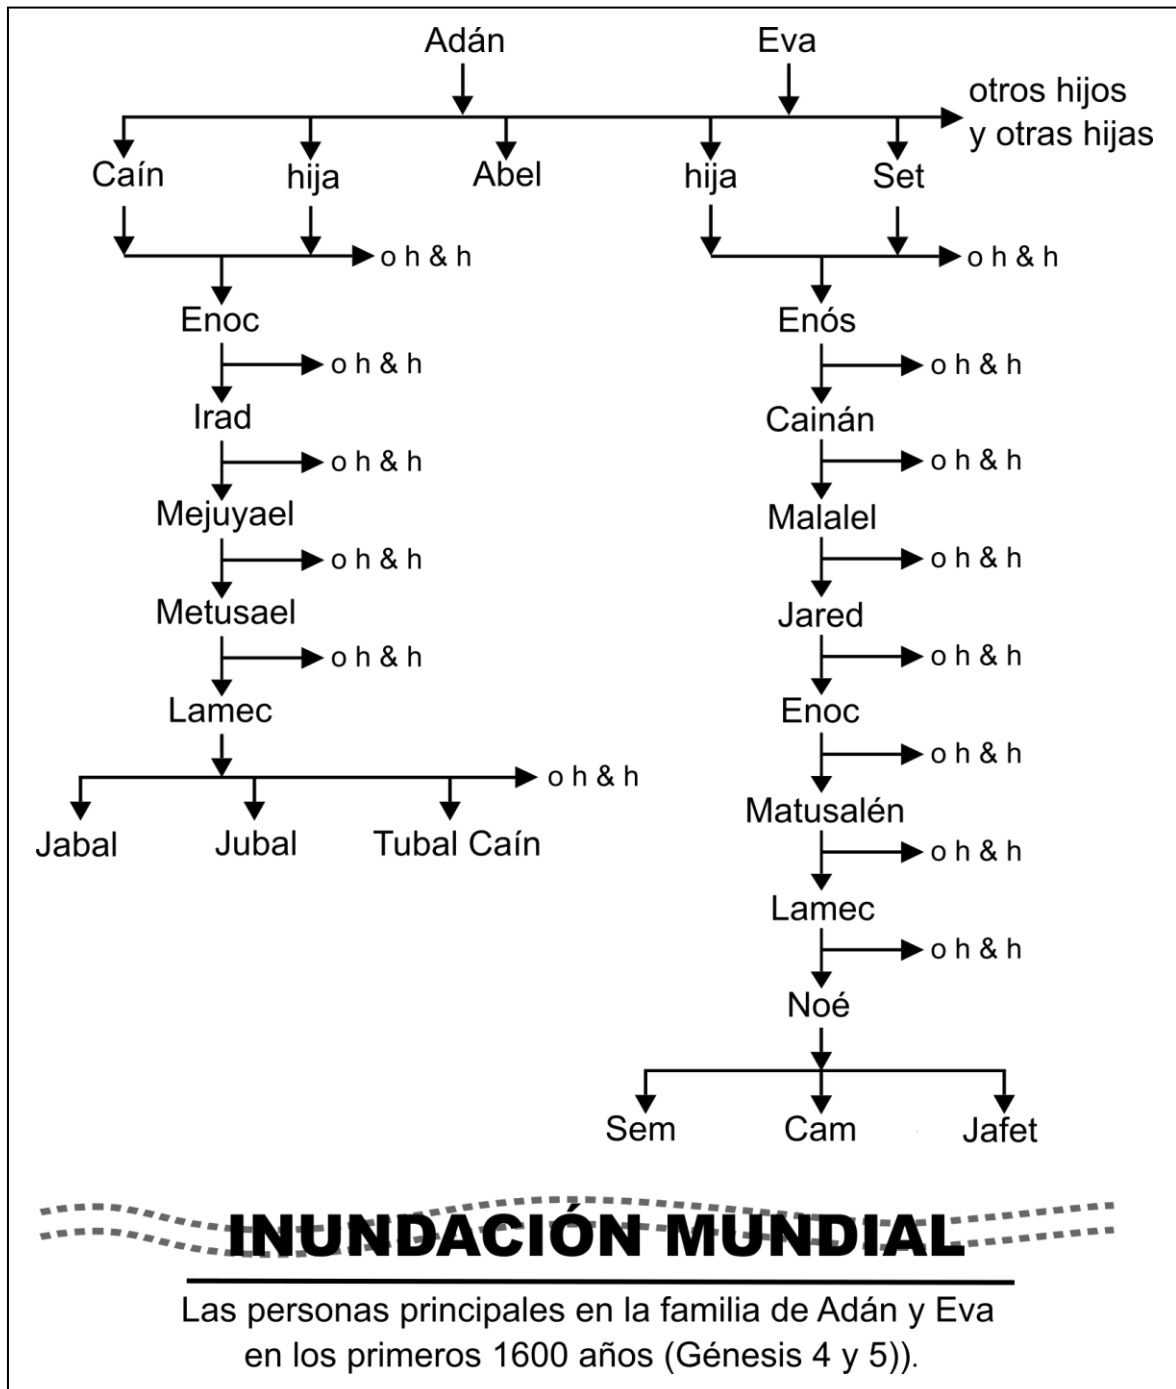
Adán

Eva

otros hijos y otras hijas

Caín

hija

Abel

hija

Set

o h & h

o h & h

Enoc

o h & h

Irad

o h & h

Mejuyael

o h & h

Metusael

o h & h

Lamec

o h & h

Jabal

Jubal

Tubal Caín

Enós

o h & h

Cainán

o h & h

Malalel

o h & h

Jared

o h & h

Enoc

o h & h

Matusalén

o h & h

Lamec

o h & h

Noé

Sem

Cam

Jafet

INUNDACIÓN MUNDIAL

Las personas principales en la familia de Adán y Eva en los primeros 1600 años (Génesis 4 y 5)).